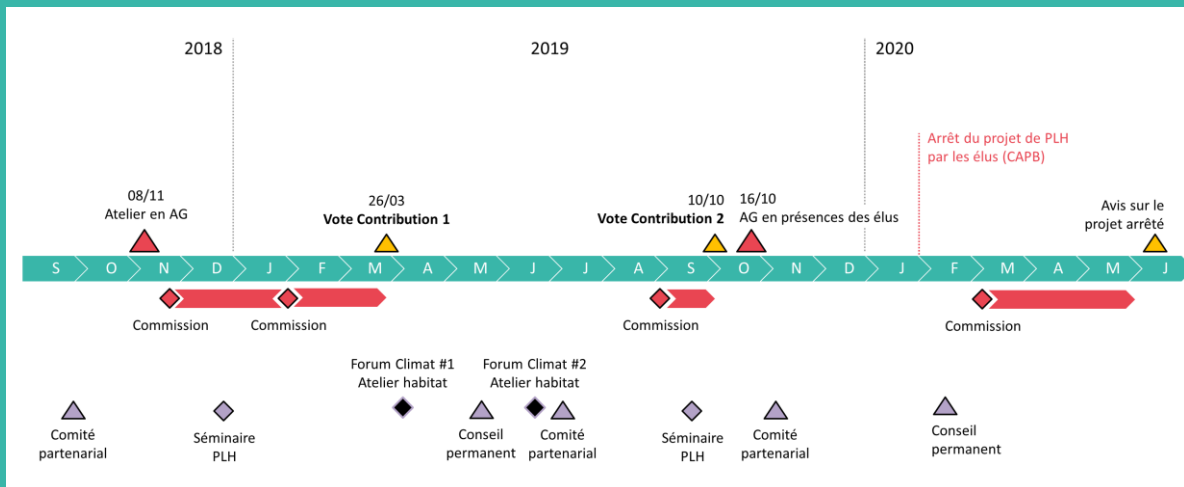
2018

2019

2020

Arrêt du projet de PLH par les élus (CAPB)

08/11
Atelier en AG

26/03
**Vote Contribution 1**

10/10
**Vote Contribution 2**

16/10
AG en présences des élus

Avis sur le projet arrêté

S O N D J F M A M J J A S O N D J F M A M J

Commission

Commission

Commission

Commission

Forum Climat #1
Atelier habitat

Forum Climat #2
Atelier habitat

Comité partenarial

Séminaire PLH

Conseil permanent

Comité partenarial

Séminaire PLH

Comité partenarial

Conseil permanent